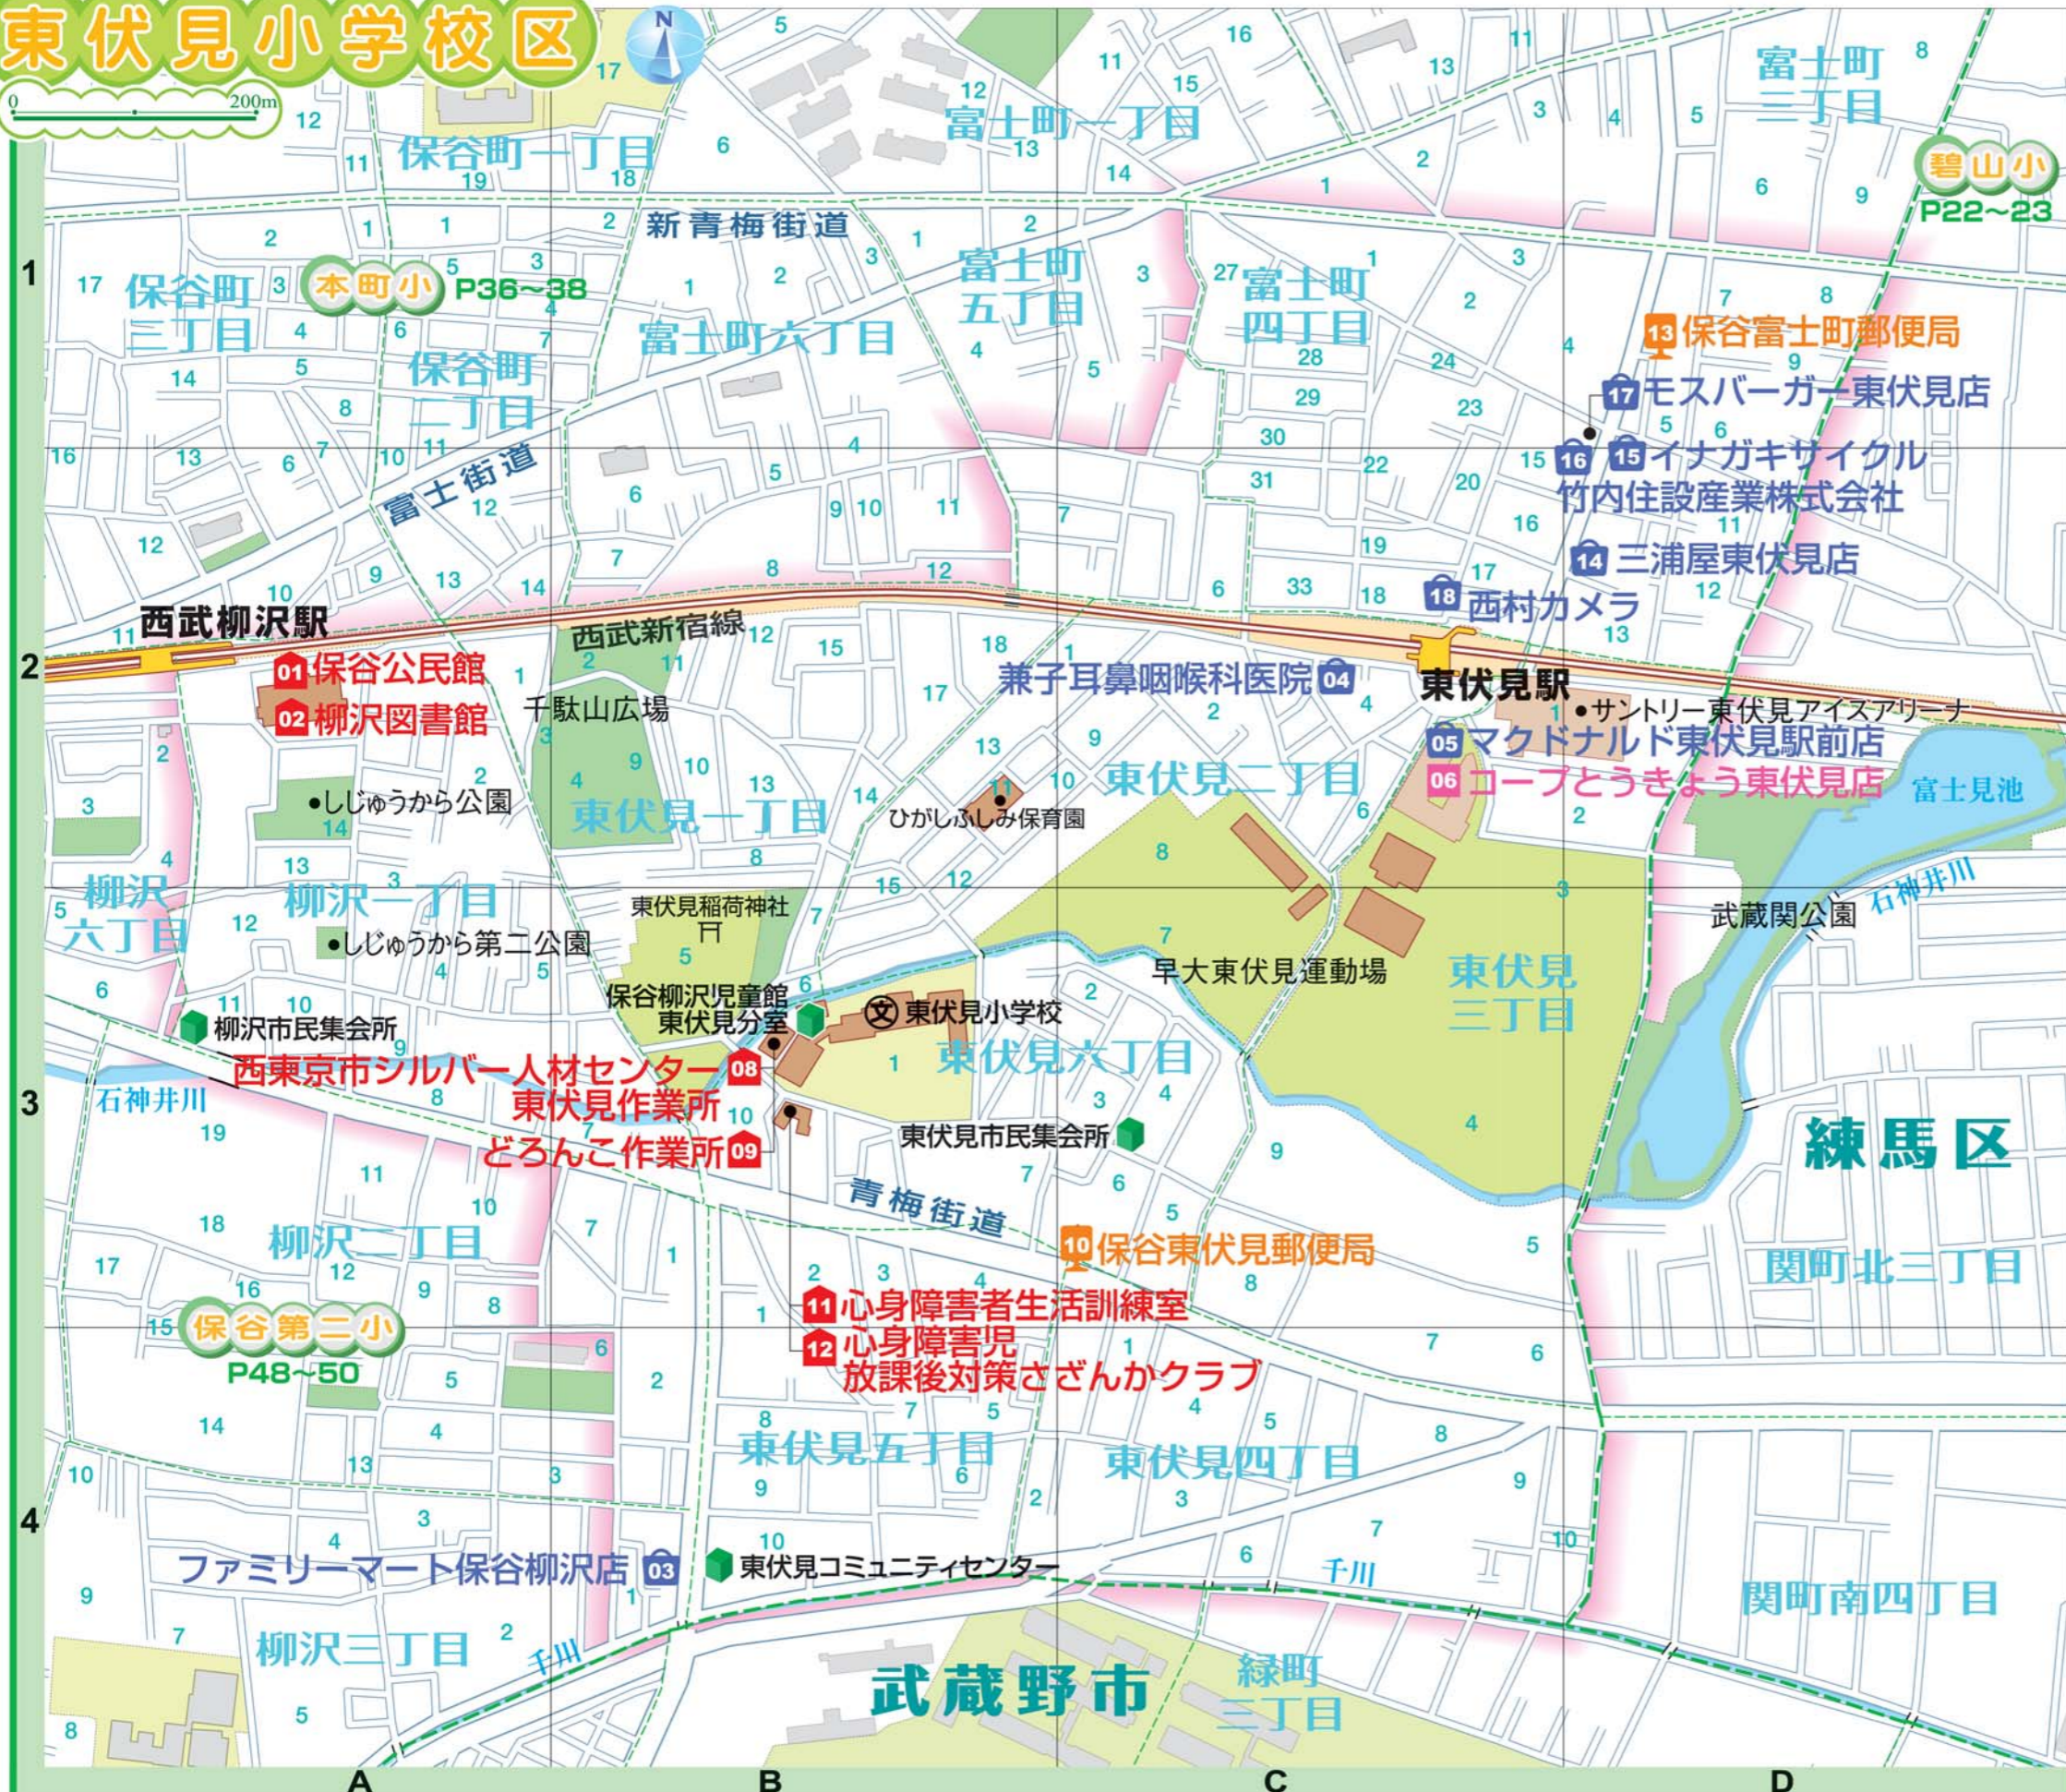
東伏見小学校区

N

0 200m

保谷町一丁目
富士町一丁目
富士町三丁目
碧山小
P22~23
新青梅街道
保谷町三丁目
本町小 P36~38
富士町六丁目
富士町五丁目
富士町四丁目
保谷町二丁目
13 保谷富士町郵便局
17 モスバーガー東伏見店
16 15 イナガキサイクル
竹内住設産業株式会社
富士街道
14 三浦屋東伏見店
18 西村カメラ
西武柳沢駅
西武新宿線
01 保谷公民館
02 柳沢図書館
千駄山広場
兼子耳鼻咽喉科医院 04
東伏見駅
●サントリー東伏見アイスアリーナ
05 マクドナルド東伏見駅前店
06 コープとうきょう東伏見店
富士見池
●しじゅうから公園
東伏見一丁目
ひがしふしみ保育園
東伏見二丁目
柳沢六丁目
柳沢一丁目
東伏見稲荷神社
武蔵関公園
石神井川
●しじゅうから第二公園
早大東伏見運動場
東伏見三丁目
保谷柳沢児童館
東伏見分室
東伏見小学校
柳沢市民集会所
西東京市シルバー人材センター 08
東伏見作業所
東伏見六丁目
石神井川
どろんこ作業所 09
東伏見市民集会所
練馬区
青梅街道
柳沢二丁目
10 保谷東伏見郵便局
関町北三丁目
11 心身障害者生活訓練室
保谷第二小
P48~50
12 心身障害児
放課後対策さざんかクラブ
東伏見五丁目
東伏見四丁目
ファミリーマート保谷柳沢店 03
東伏見コミュニティセンター
千川
関町南四丁目
柳沢三丁目
千川
武蔵野市
緑町三丁目

1
2
3
4
A
B
C
D